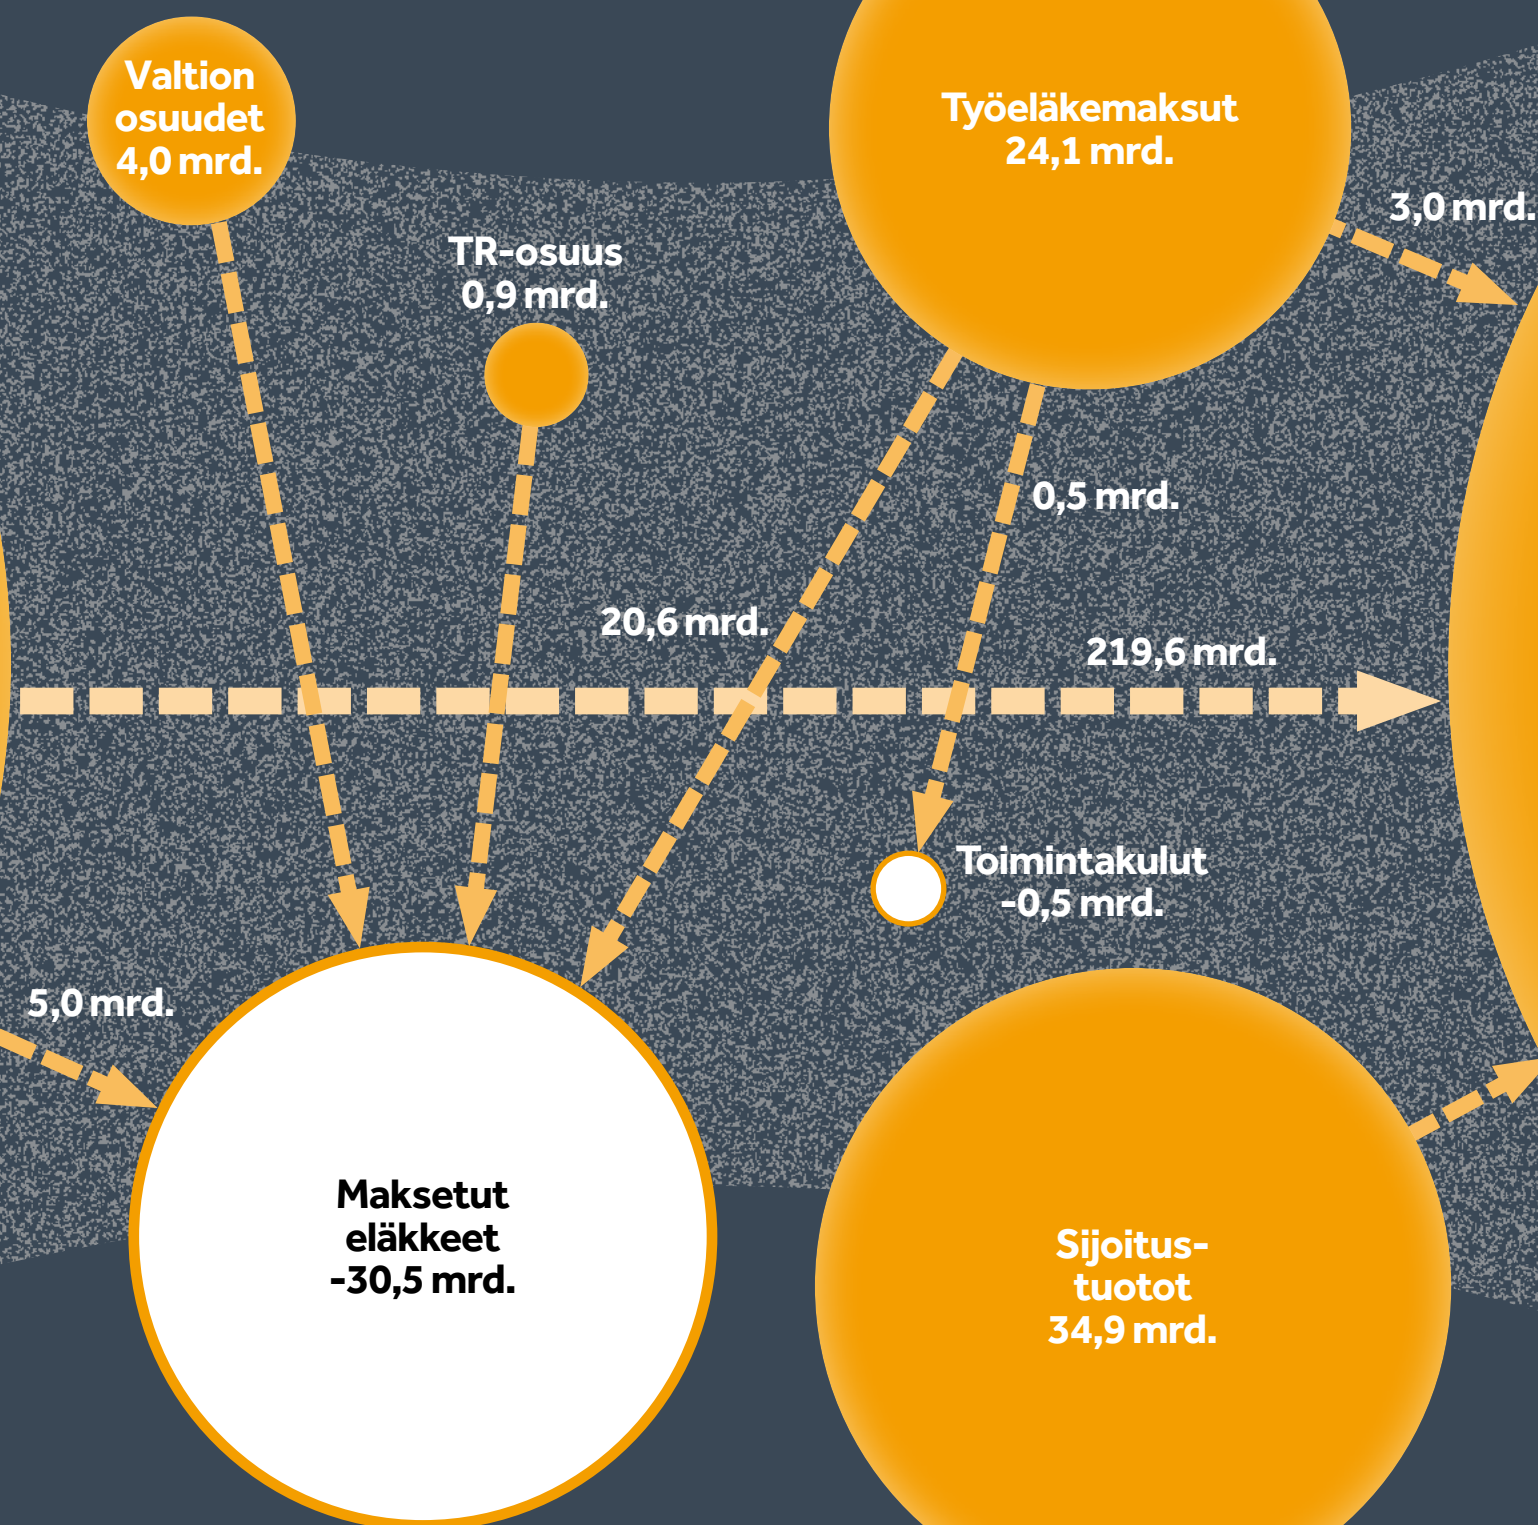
Valtion osuudet 4,0 mrd.

Työeläkemaksut 24,1 mrd.

3,0 mrd.

TR-osuus 0,9 mrd.

0,5 mrd.

20,6 mrd.

219,6 mrd.

Toimintakulut -0,5 mrd.

5,0 mrd.

Maksetut eläkkeet -30,5 mrd.

Sijoitus-tuotot 34,9 mrd.